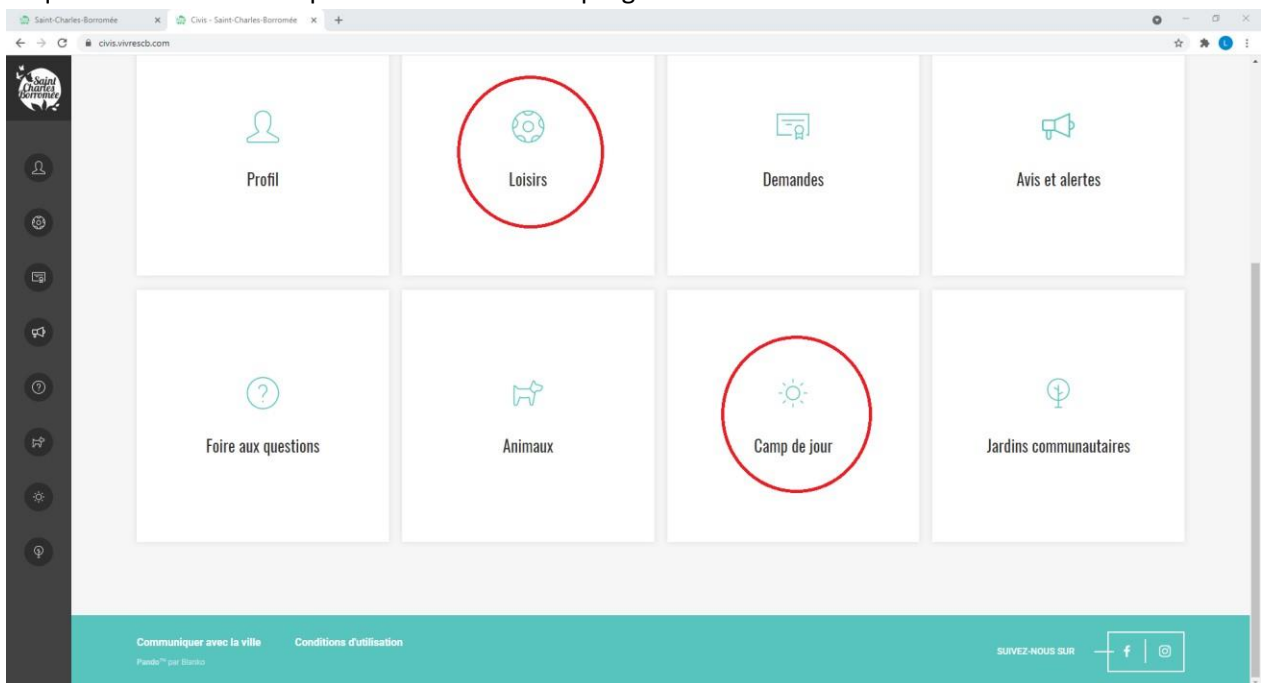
Saint-Charles-Borromée
Civis - Saint-Charles-Borromée
civis.vivrescb.com

Saint Charles Borromée

Profil

Loisirs

Demandes

Avis et alertes

Foire aux questions

Animaux

Camp de jour

Jardins communautaires

Communiquer avec la ville
Conditions d'utilisation
Pando™ par Bonlox

SUIVEZ-NOUS SUR